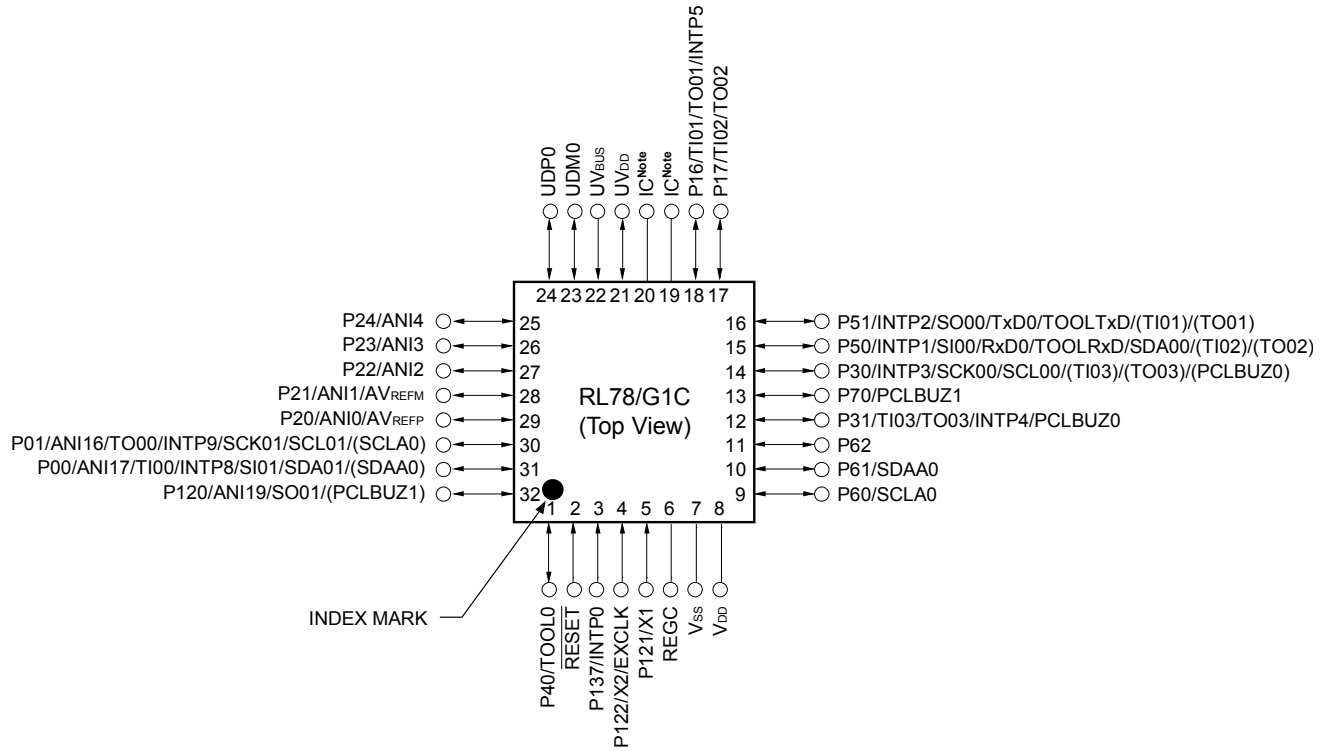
UDP0
UDM0
$UV_{BUS}$
$UV_{DD}$
$IC^{Note}$
$IC^{Note}$
P16/TI01/TO01/INTP5
P17/TI02/TO02

24 23 22 21 20 19 18 17

P24/ANI4 25
P23/ANI3 26
P22/ANI2 27
P21/ANI1/$AV_{REFM}$ 28
P20/ANI0/$AV_{REFP}$ 29
P01/ANI16/TO00/INTP9/SCK01/SCL01/(SCLA0) 30
P00/ANI17/TI00/INTP8/SI01/SDA01/(SDAA0) 31
P120/ANI19/SO01/(PCLBUZ1) 32

RL78/G1C
(Top View)

16 P51/INTP2/SO00/TxD0/TOOLTxD/(TI01)/(TO01)
15 P50/INTP1/SI00/RxD0/TOOLRxD/SDA00/(TI02)/(TO02)
14 P30/INTP3/SCK00/SCL00/(TI03)/(TO03)/(PCLBUZ0)
13 P70/PCLBUZ1
12 P31/TI03/TO03/INTP4/PCLBUZ0
11 P62
10 P61/SDAA0
9 P60/SCLA0

1 2 3 4 5 6 7 8

INDEX MARK

P40/TOOL0
$\overline{RESET}$
P137/INTP0
P122/X2/EXCLK
P121/X1
REGC
$V_{SS}$
$V_{DD}$